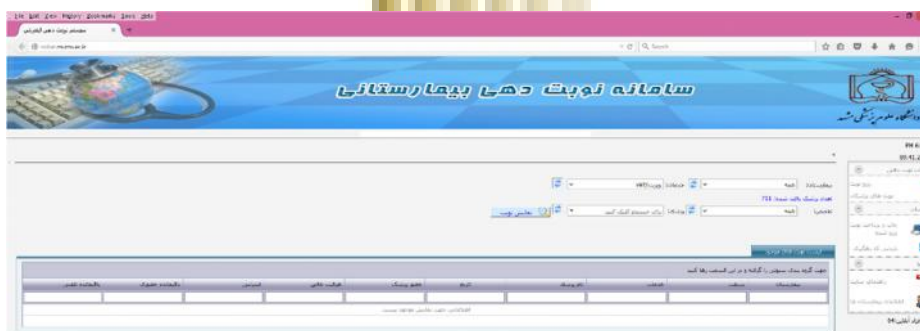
File Edit View History Bookmarks Tools Help

سامانه نوبت دهی بیمارستانی

دانشگاه علوم پزشکی مشهد

بیمارستان همه
تعداد پزشک یافت شده: 714
تخصص همه
نمایش نوبت

جهت گروه بندی ستون را گرفته و در این قسمت رها کنید

| بیمارستان | تخصص | نام پزشک | تاریخ | نام پزشک | ظرفیت خالی | | |
|---|---|---|---|---|---|---|---|
| | | | | | | | |

اطلاعاتی جهت نمایش وجود ندارد